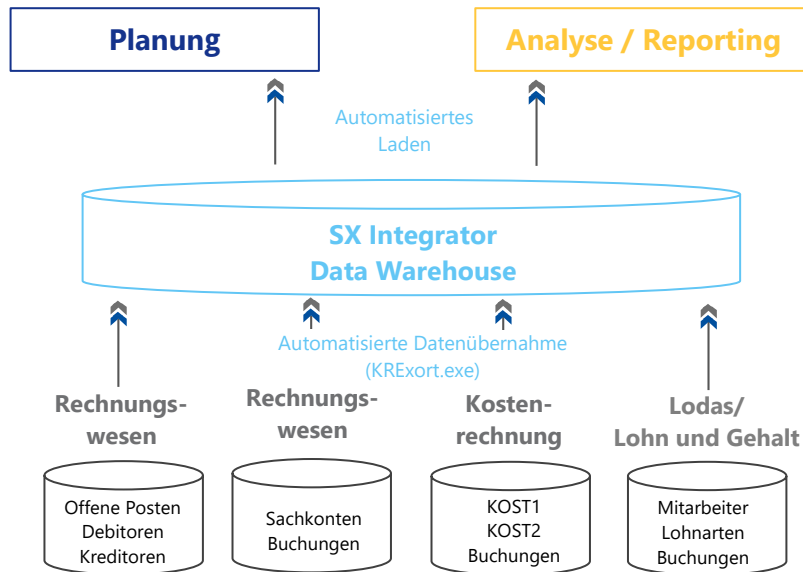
Planung

Analyse / Reporting

Automatisiertes Laden

SX Integrator
Data Warehouse

Automatisierte Datenübernahme
(KRExort.exe)

Rechnungswesen

Offene Posten
Debitoren
Kreditoren

Rechnungswesen

Sachkonten
Buchungen

Kostenrechnung

KOST1
KOST2
Buchungen

Lodas/
Lohn und Gehalt

Mitarbeiter
Lohnarten
Buchungen